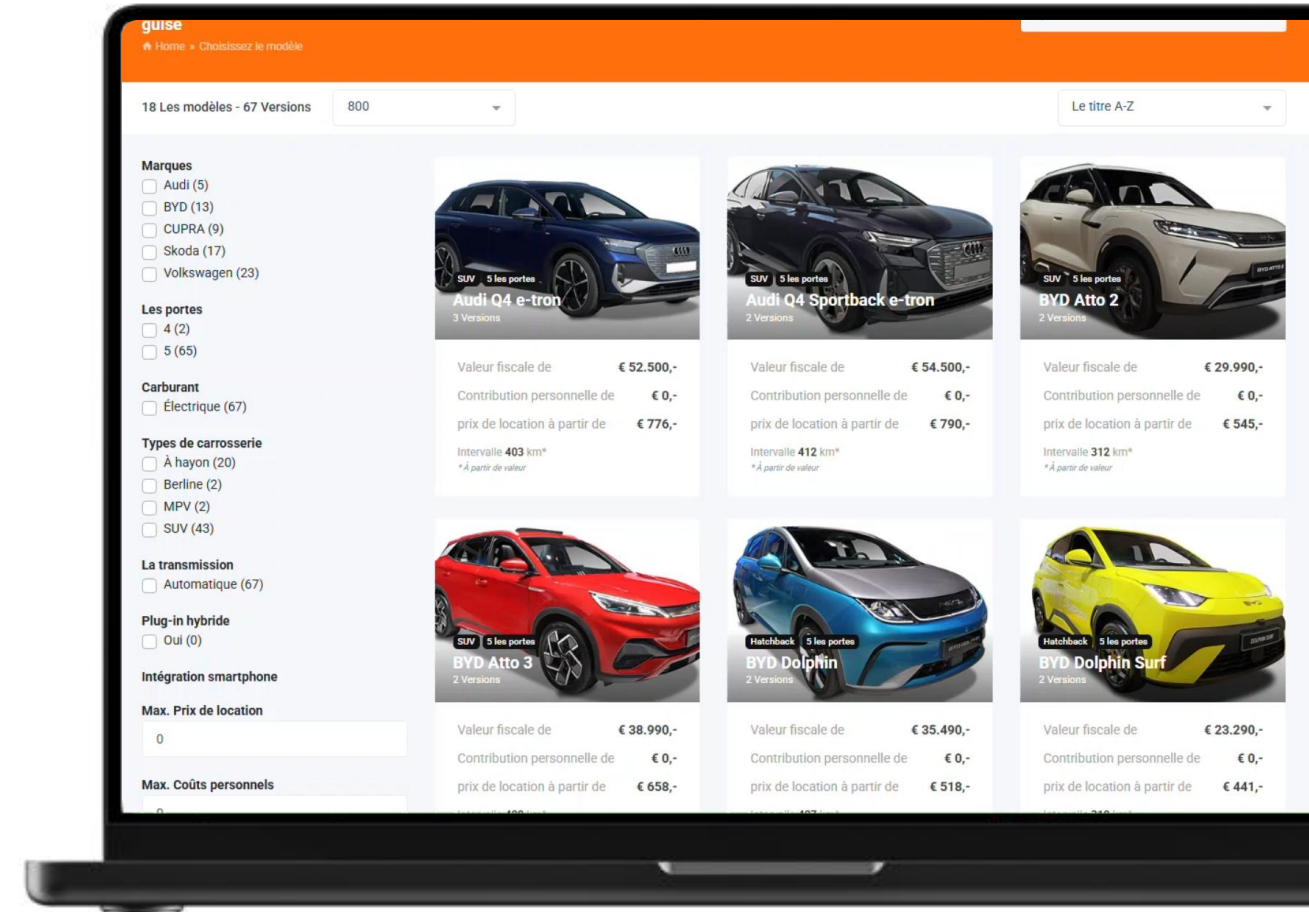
guise
Home » Choisissez le modèle

18 Les modèles - 67 Versions
800
Le titre A-Z

Marques
Audi (5)
BYD (13)
CUPRA (9)
Skoda (17)
Volkswagen (23)

Les portes
4 (2)
5 (65)

Carburant
Électrique (67)

Types de carrosserie
À hayon (20)
Berline (2)
MPV (2)
SUV (43)

La transmission
Automatique (67)

Plug-in hybride
Oui (0)

Intégration smartphone

Max. Prix de location
0

Max. Coûts personnels

SUV 5 les portes
Audi Q4 e-tron
3 Versions
Valeur fiscale de € 52.500,-
Contribution personnelle de € 0,-
prix de location à partir de € 776,-
Intervalle 403 km*
*À partir de valeur

SUV 5 les portes
Audi Q4 Sportback e-tron
2 Versions
Valeur fiscale de € 54.500,-
Contribution personnelle de € 0,-
prix de location à partir de € 790,-
Intervalle 412 km*
*À partir de valeur

SUV 5 les portes
BYD Atto 2
2 Versions
Valeur fiscale de € 29.990,-
Contribution personnelle de € 0,-
prix de location à partir de € 545,-
Intervalle 312 km*
*À partir de valeur

SUV 5 les portes
BYD Atto 3
2 Versions
Valeur fiscale de € 38.990,-
Contribution personnelle de € 0,-
prix de location à partir de € 658,-
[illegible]

Hatchback 5 les portes
BYD Dolphin
2 Versions
Valeur fiscale de € 35.490,-
Contribution personnelle de € 0,-
prix de location à partir de € 518,-
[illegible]

Hatchback 5 les portes
BYD Dolphin Surf
2 Versions
Valeur fiscale de € 23.290,-
Contribution personnelle de € 0,-
prix de location à partir de € 441,-
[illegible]